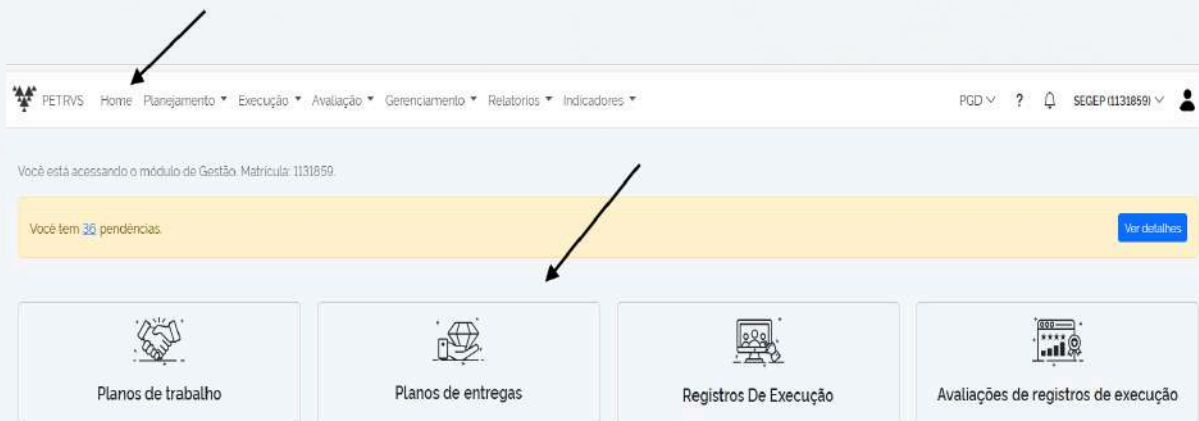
PETRVS Home Planejamento ▾ Execução ▾ Avaliação ▾ Gerenciamento ▾ Relatorios ▾ Indicadores ▾

PGD ∨ ? SEGEP (1131859) ∨

Você está acessando o módulo de Gestão. Matrícula: 1131859.

Você tem 36 pendências.

Ver detalhes

Planos de trabalho

Planos de entregas

Registros De Execução

Avaliações de registros de execução